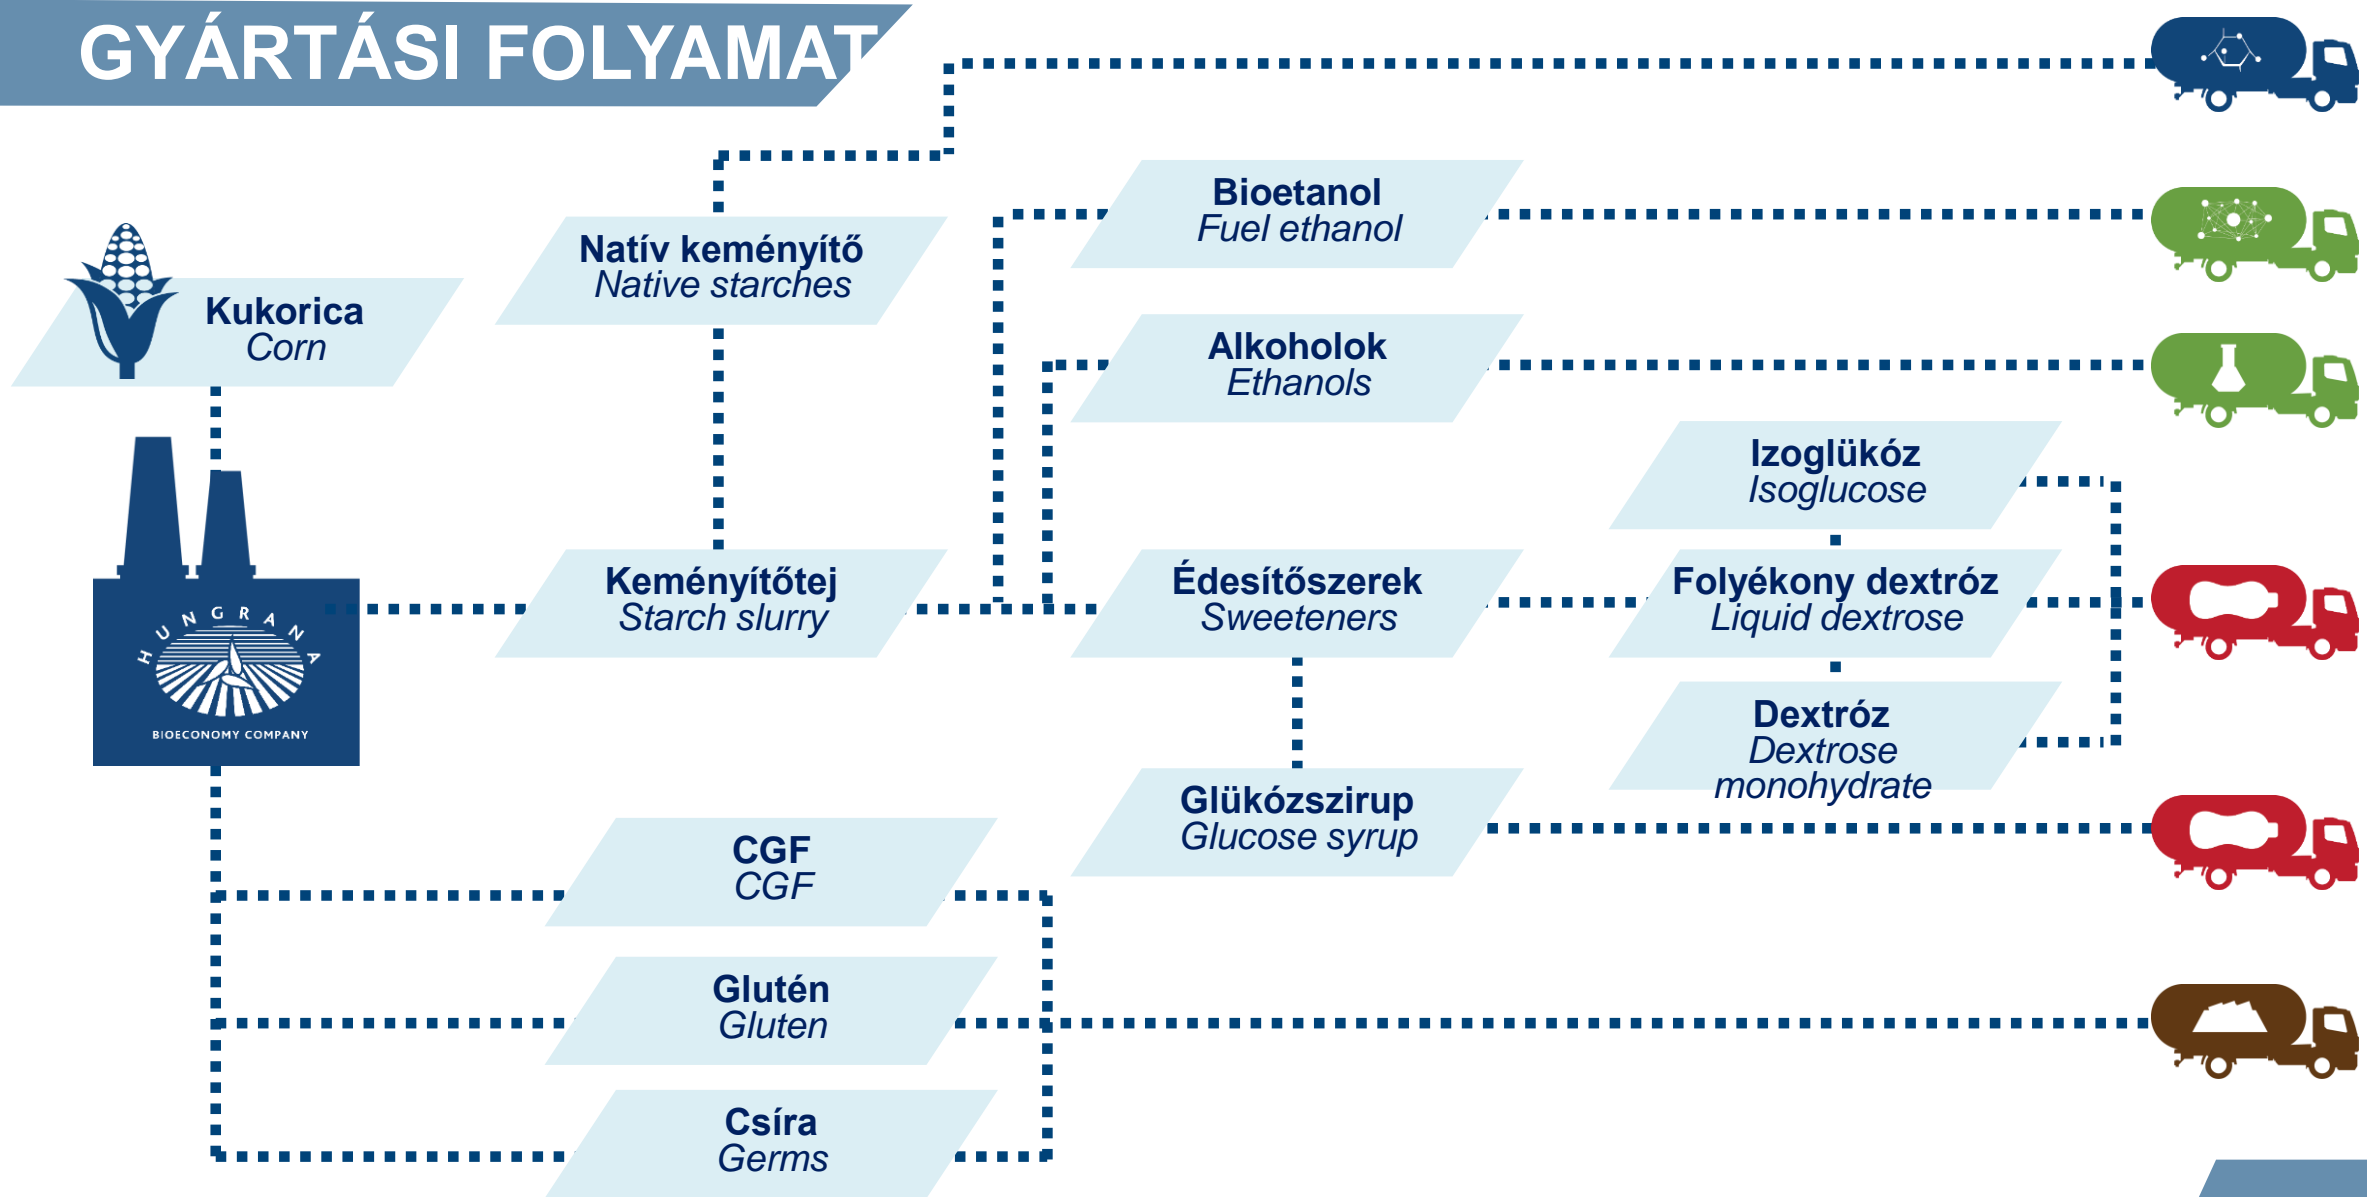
GYÁRTÁSI FOLYAMAT

Kukorica
Corn

HUNGRANA
BIOECONOMY COMPANY

Natív keményítő
Native starches

Keményítőtej
Starch slurry

Bioetanol
Fuel ethanol

Alkoholok
Ethanols

Édesítőszerek
Sweeteners

Glükózszirup
Glucose syrup

Izoglükóz
Isoglucose

Folyékony dextróz
Liquid dextrose

Dextróz
Dextrose monohydrate

CGF
CGF

Glutén
Gluten

Csíra
Germs